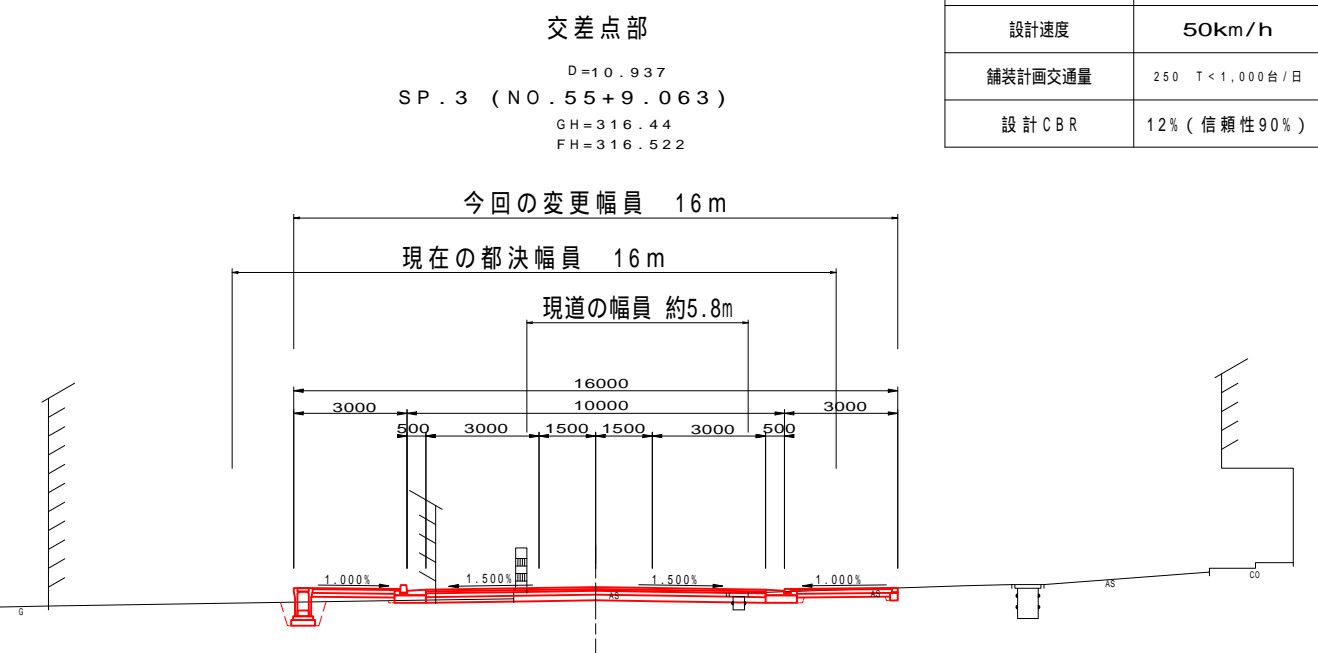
交差点部

D=10.937
SP.3 (NO.55+9.063)
GH=316.44
FH=316.522

| 設計速度 | 50km/h |
|---|---|
| 舗装計画交通量 | 250 T<1,000台/日 |
| 設計CBR | 12%(信頼性90%) |

今回の変更幅員 16m

現在の都決幅員 16m

現道の幅員 約5.8m

16000
3000 10000 3000
500 3000 1500 1500 3000 500

1.000% 1.500% 1.500% 1.000%

G AS AS AS CO